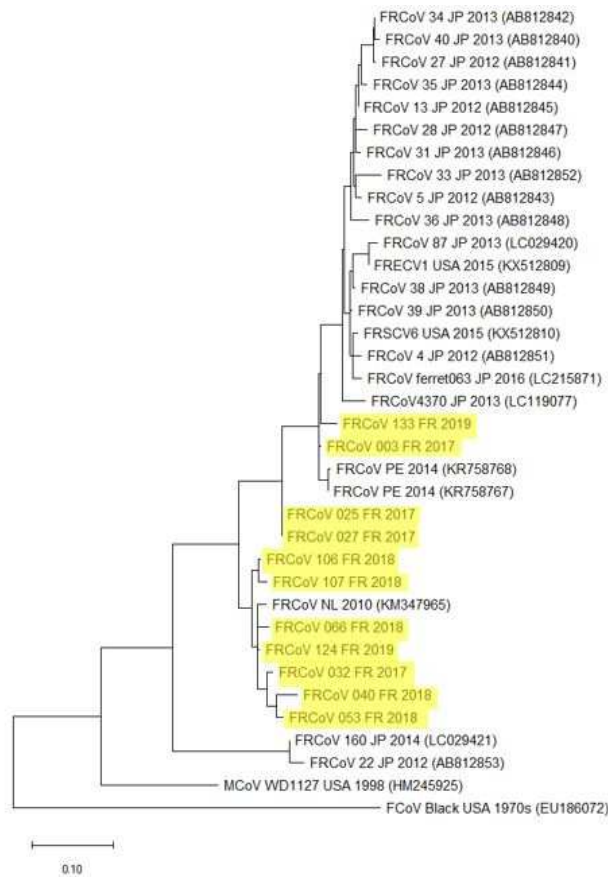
FRCoV 34 JP 2013 (AB812842)
FRCoV 40 JP 2013 (AB812840)
FRCoV 27 JP 2012 (AB812841)
FRCoV 35 JP 2013 (AB812844)
FRCoV 13 JP 2012 (AB812845)
FRCoV 28 JP 2012 (AB812847)
FRCoV 31 JP 2013 (AB812846)
FRCoV 33 JP 2013 (AB812852)
FRCoV 5 JP 2012 (AB812843)
FRCoV 36 JP 2013 (AB812848)
FRCoV 87 JP 2013 (LC029420)
FRECV1 USA 2015 (KX512809)
FRCoV 38 JP 2013 (AB812849)
FRCoV 39 JP 2013 (AB812850)
FRSCV6 USA 2015 (KX512810)
FRCoV 4 JP 2012 (AB812851)
FRCoV ferret063 JP 2016 (LC215871)
FRCoV4370 JP 2013 (LC119077)
FRCoV 133 FR 2019
FRCoV 003 FR 2017
FRCoV PE 2014 (KR758768)
FRCoV PE 2014 (KR758767)
FRCoV 025 FR 2017
FRCoV 027 FR 2017
FRCoV 106 FR 2018
FRCoV 107 FR 2018
FRCoV NL 2010 (KM347965)
FRCoV 066 FR 2018
FRCoV 124 FR 2019
FRCoV 032 FR 2017
FRCoV 040 FR 2018
FRCoV 053 FR 2018
FRCoV 160 JP 2014 (LC029421)
FRCoV 22 JP 2012 (AB812853)
MCoV WD1127 USA 1998 (HM245925)
FCoV Black USA 1970s (EU186072)
0.10